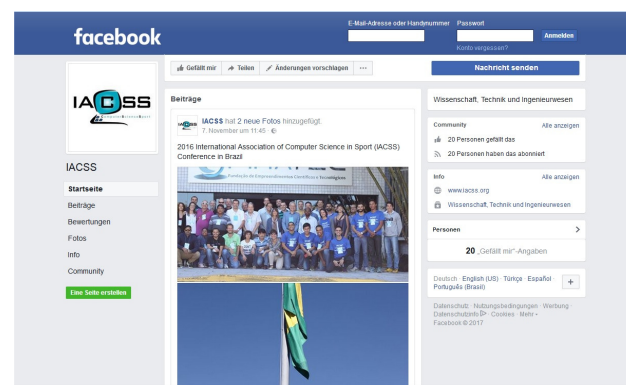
facebook

E-Mail-Adresse oder Handynummer

Passwort

Anmelden

Konto vergessen?

IACSS

IACSS

Startseite

Beiträge

Bewertungen

Fotos

Info

Community

Eine Seite erstellen

Gefällt mir

Teilen

Änderungen vorschlagen

...

Nachricht senden

Beiträge

IACSS hat 2 neue Fotos hinzugefügt.

7. November um 11:45 ·

2016 International Association of Computer Science in Sport (IACSS) Conference in Brazil

Fundação de Empreendimentos Científicos e Tecnológicos

Wissenschaft, Technik und Ingenieurwesen

Community

Alle anzeigen

20 Personen gefällt das

20 Personen haben das abonniert

Info

Alle anzeigen

www.iacss.org

Wissenschaft, Technik und Ingenieurwesen

Personen

20 „Gefällt mir"-Angaben

Deutsch · English (US) · Türkçe · Español · Português (Brasil)

+

Datenschutz · Nutzungsbedingungen · Werbung · Datenschutzinfo · Cookies · Mehr · Facebook © 2017